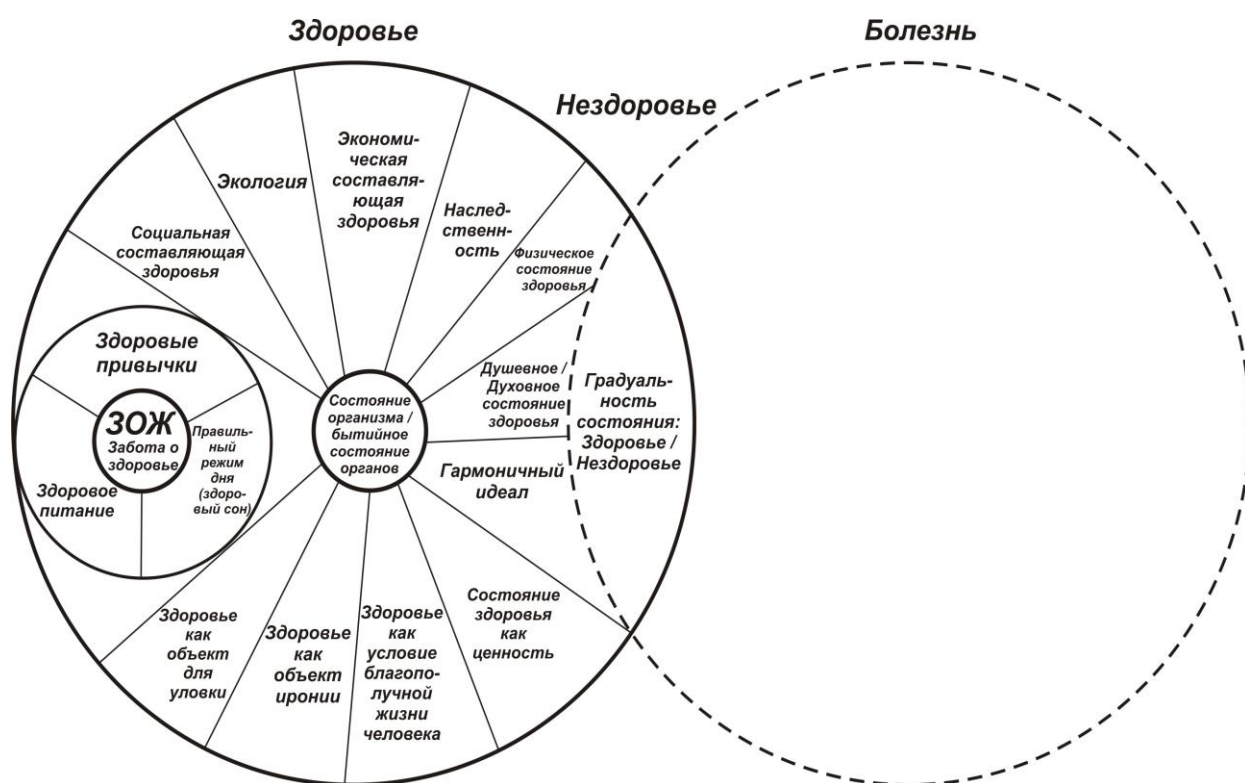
Здоровье

Болезнь

Нездоровье

Экология

Экономическая составляющая здоровья

Наследственность

Социальная составляющая здоровья

Физическое состояние здоровья

Здоровые привычки

ЗОЖ
Забота о здоровье

Правильный режим дня (здоровый сон)

Здоровое питание

Состояние организма / бытийное состояние органов

Душевное / Духовное состояние здоровья

Градуальность состояния: Здоровье / Нездоровье

Гармоничный идеал

Состояние здоровья как ценность

Здоровье как объект для уловки

Здоровье как объект иронии

Здоровье как условие благополучной жизни человека